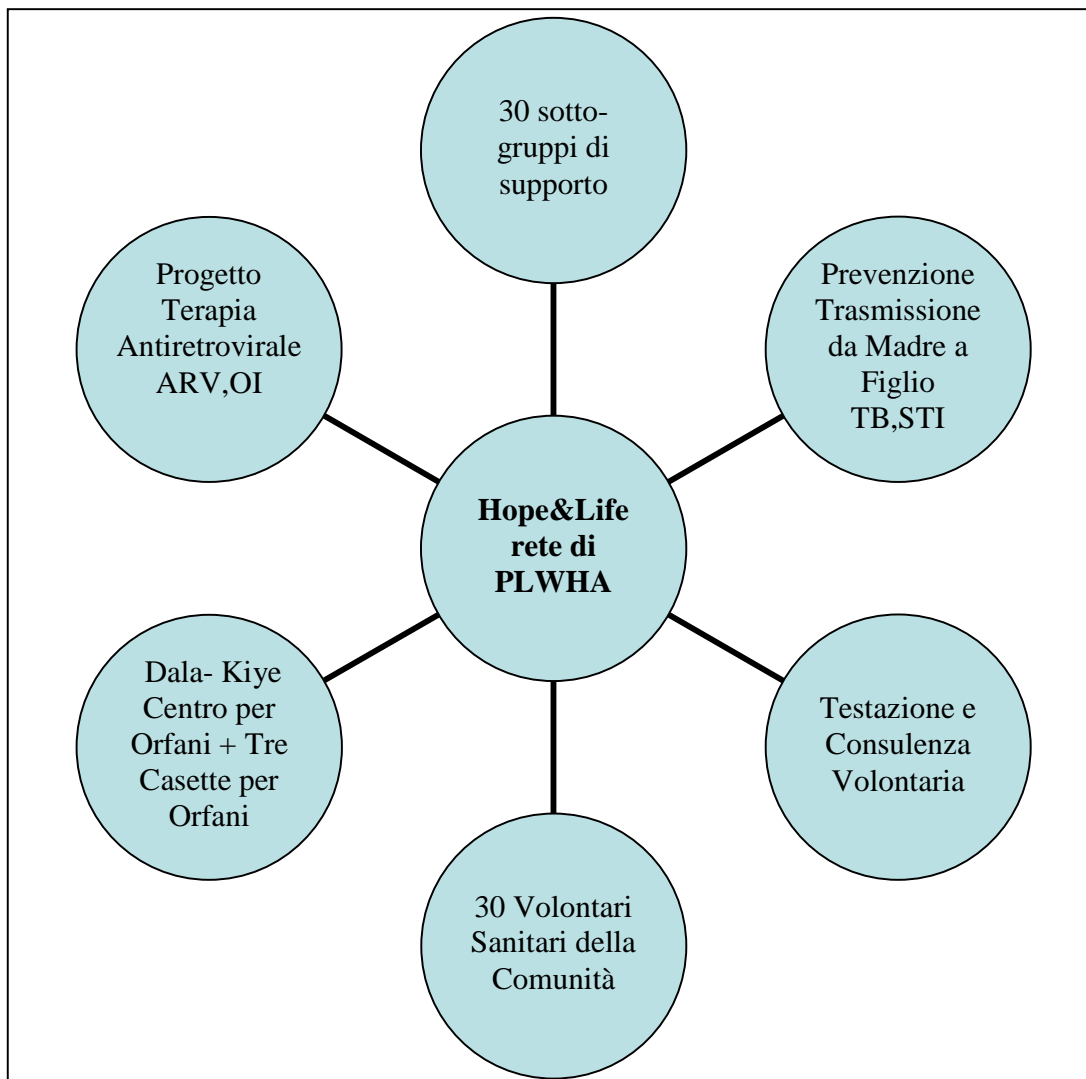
30 sotto-gruppi di supporto

Progetto Terapia Antiretrovirale ARV,OI

Prevenzione Trasmissione da Madre a Figlio TB,STI

**Hope&Life rete di PLWHA**

Dala- Kiye Centro per Orfani + Tre Casette per Orfani

Testazione e Consulenza Volontaria

30 Volontari Sanitari della Comunità